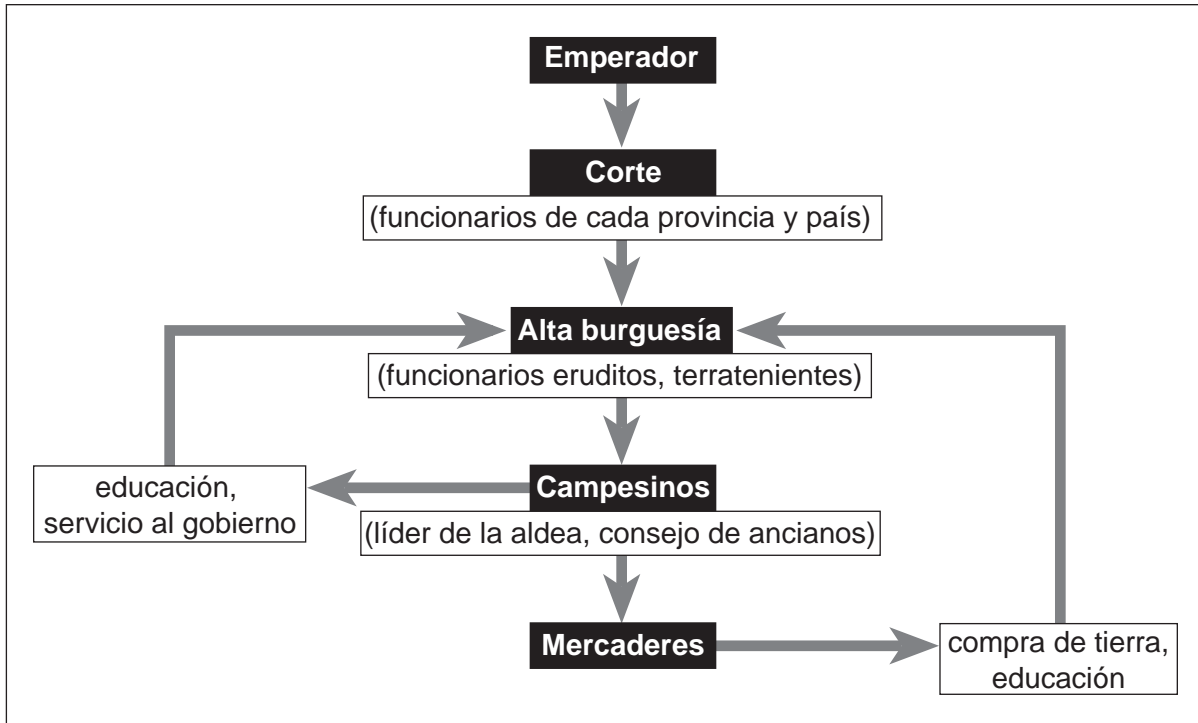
Emperador

Corte

(funcionarios de cada provincia y país)

Alta burguesía

(funcionarios eruditos, terratenientes)

educación, servicio al gobierno

Campesinos

(líder de la aldea, consejo de ancianos)

Mercaderes

compra de tierra, educación